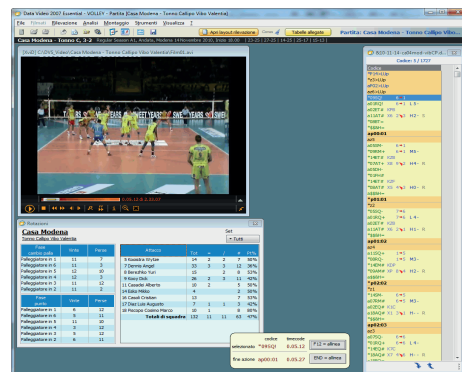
Data Video 2007 Essential - VOLLEY - Partita (Casa Modena - Tonno Callipo Vibo Valentia)

File Filmati Rilevazione Analisi Montaggio Strumenti Visualizza ?

Apri layout rilevazione

Tabelle allegate

Partita: Casa Modena - Tonno Callipo Vibo

Casa Modena - Tonno C. 3-2

Codice: 5 / 1727

Rotazioni

Casa Modena

Tonno Callipo Vibo Valentia

Set

+ Tutti

| Fase cambio palla | Volte | Persi |
|---|---|---|
| Palleggiatore in 1 | 11 | 3 |
| Palleggiatore in 6 | 11 | 7 |
| Palleggiatore in 5 | 12 | 5 |
| Palleggiatore in 4 | 12 | 3 |
| Palleggiatore in 3 | 11 | 12 |
| Palleggiatore in 2 | 11 | 5 |

| Fase punto | Volte | Persi |
|---|---|---|
| Palleggiatore in 1 | 8 | 12 |
| Palleggiatore in 6 | 11 | 10 |
| Palleggiatore in 5 | 7 | 9 |
| Palleggiatore in 4 | 11 | 9 |
| Palleggiatore in 3 | 8 | 11 |
| Palleggiatore in 2 | 8 | 11 |

| Attacco | | | | | |
|---|---|---|---|---|---|
| 3 Kovalchuk Yevhe | 14 | 2 | 2 | 7 | 50% |
| 7 Demmi Angel | 13 | 3 | 2 | 6 | 46% |
| 8 Bencivinie Yuri | 13 | 3 | 2 | 8 | 53% |
| 9 Kooy Dick | 26 | 2 | 3 | 11 | 42% |
| 11 Casadei Alberto | 10 | 2 | | 5 | 50% |
| 14 Baldi Mikko | 4 | | | 2 | 50% |
| 16 Casali Cristian | 13 | | | 7 | 54% |
| 17 Diaz Lotz Augusto | 7 | 1 | 1 | 3 | 43% |
| 18 Mozaro Cosimo Marco | 10 | | | 6 | 60% |
| Totali di squadra | 112 | 11 | 11 | 63 | 47% |

codice selezionato *9RSQ! timecode 0.05.12

F12 = allinea

fine azione ap00:01 0.05.27

END = allinea